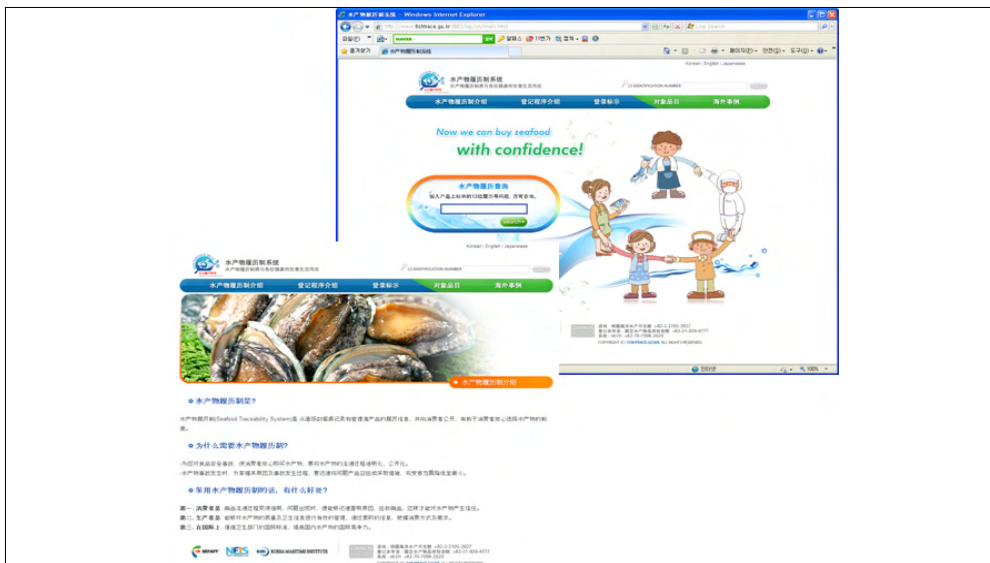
水产物履历制系统 - Windows Internet Explorer

http://www.fishtrace.go.kr

NAVER

즐겨찾기

水产物履历制系统

水产物履历制系统

Korean | English | Japanese

LS IDENTIFICATION NUMBER

水产物履历制介绍 | 登记程序介绍 | 登录标示 | 对象品目 | 海外事例

Now we can buy seafood

with confidence!

水产物履历查询

输入产品上标示的12位履历号码后，按可查询。

Korean | English | Japanese

COPYRIGHT © FISHTRACE.GO.KR. ALL RIGHTS RESERVED.

互联网

100%

水产物履历制系统

LS IDENTIFICATION NUMBER

水产物履历制介绍 | 登记程序介绍 | 登录标示 | 对象品目 | 海外事例

水产物履历制介绍

水产物履历制是?

水产物履历制(Seafood Traceability System)是 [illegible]

为什么需要水产物履历制?

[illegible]

采用水产物履历制的话，有什么好处?

第一，消费者是 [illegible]
第二，生产者是 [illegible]
第三，在国际上 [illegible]

KOREA MARITIME INSTITUTE

NFIS